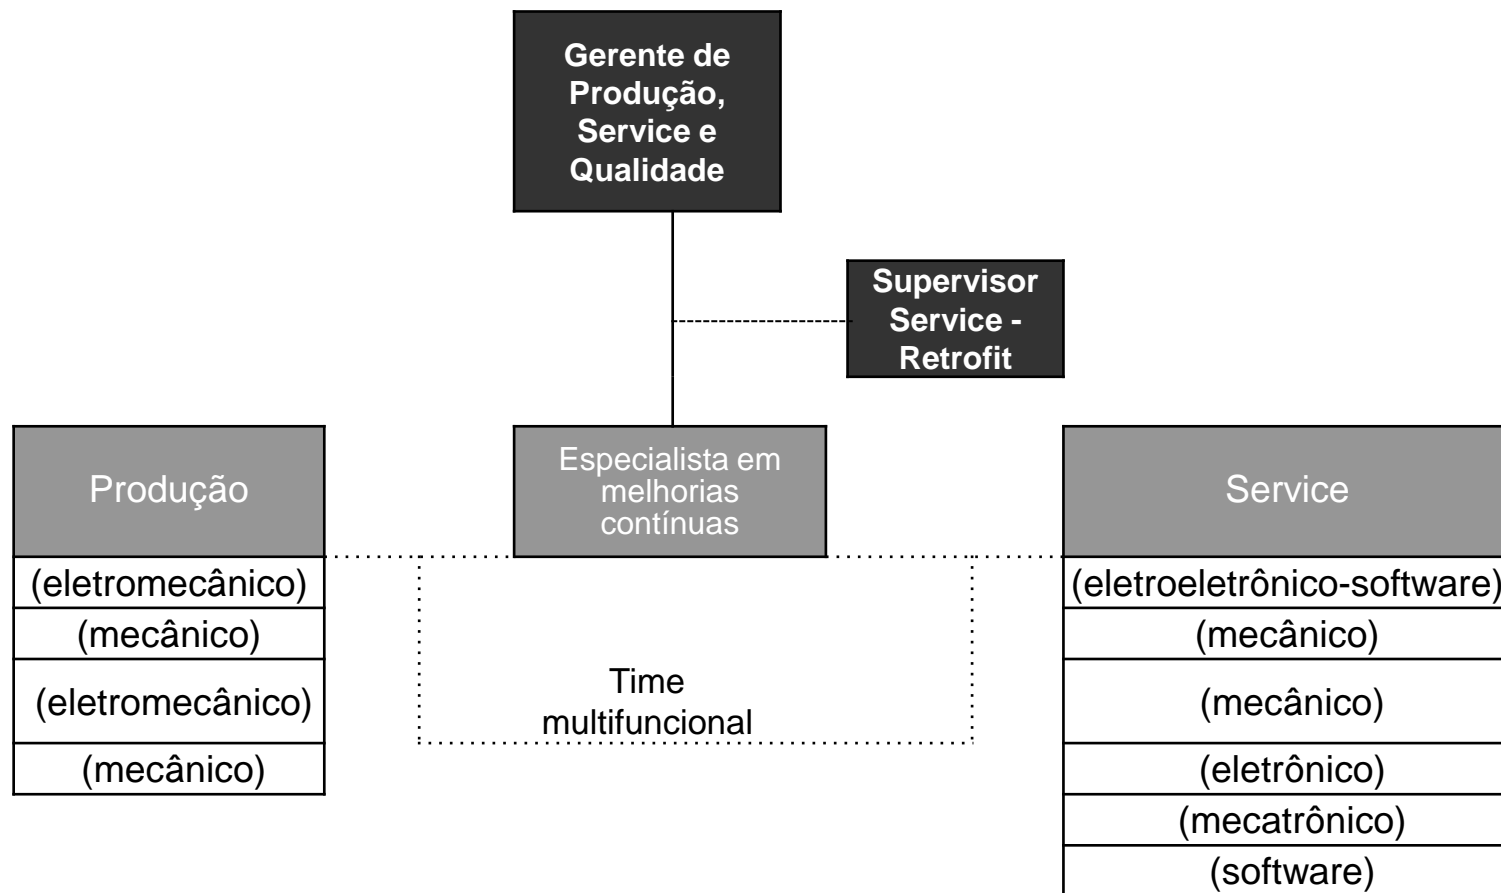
Gerente de Produção, Service e Qualidade

Supervisor Service - Retrofit

Produção

(eletromecânico)
(mecânico)
(eletromecânico)
(mecânico)

Especialista em melhorias contínuas

Time multifuncional

Service

(eletroeletrônico-software)
(mecânico)
(mecânico)
(eletrônico)
(mecatrônico)
(software)